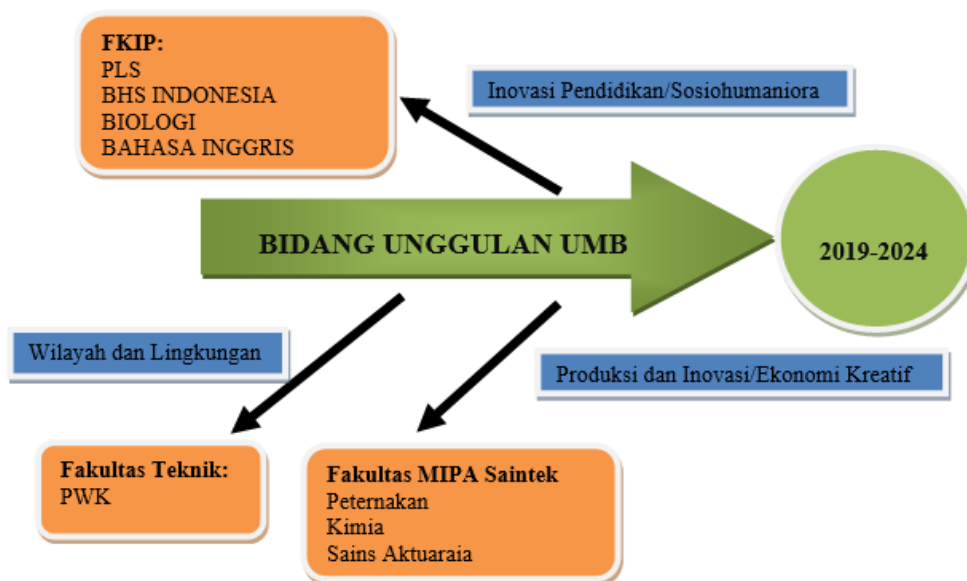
FKIP:
PLS
BHS INDONESIA
BIOLOGI
BAHASA INGGRIS

Inovasi Pendidikan/Sosiohumaniora

BIDANG UNGGULAN UMB

2019-2024

Wilayah dan Lingkungan

Produksi dan Inovasi/Ekonomi Kreatif

Fakultas Teknik:
PWK

Fakultas MIPA Saintek
Peternakan
Kimia
Sains Aktuaraia